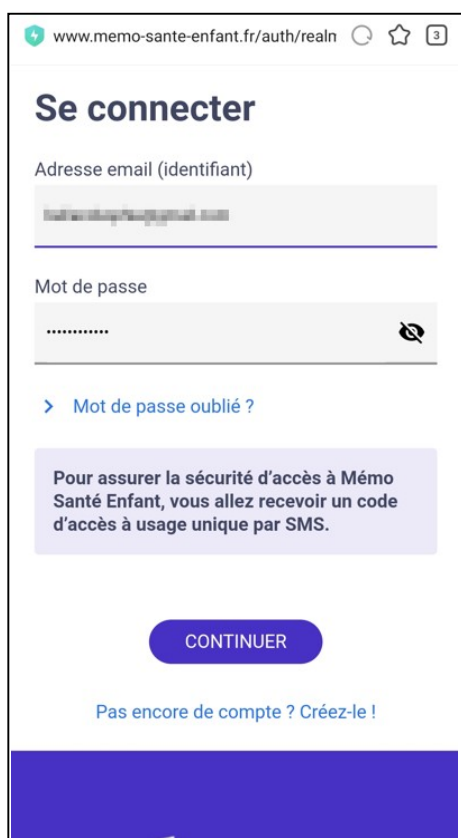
www.memo-sante-enfant.fr/auth/realn

3

Se connecter

Adresse email (identifiant)

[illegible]

Mot de passe

............

> Mot de passe oublié ?

Pour assurer la sécurité d'accès à Mémo Santé Enfant, vous allez recevoir un code d'accès à usage unique par SMS.

CONTINUER

Pas encore de compte ? Créez-le !